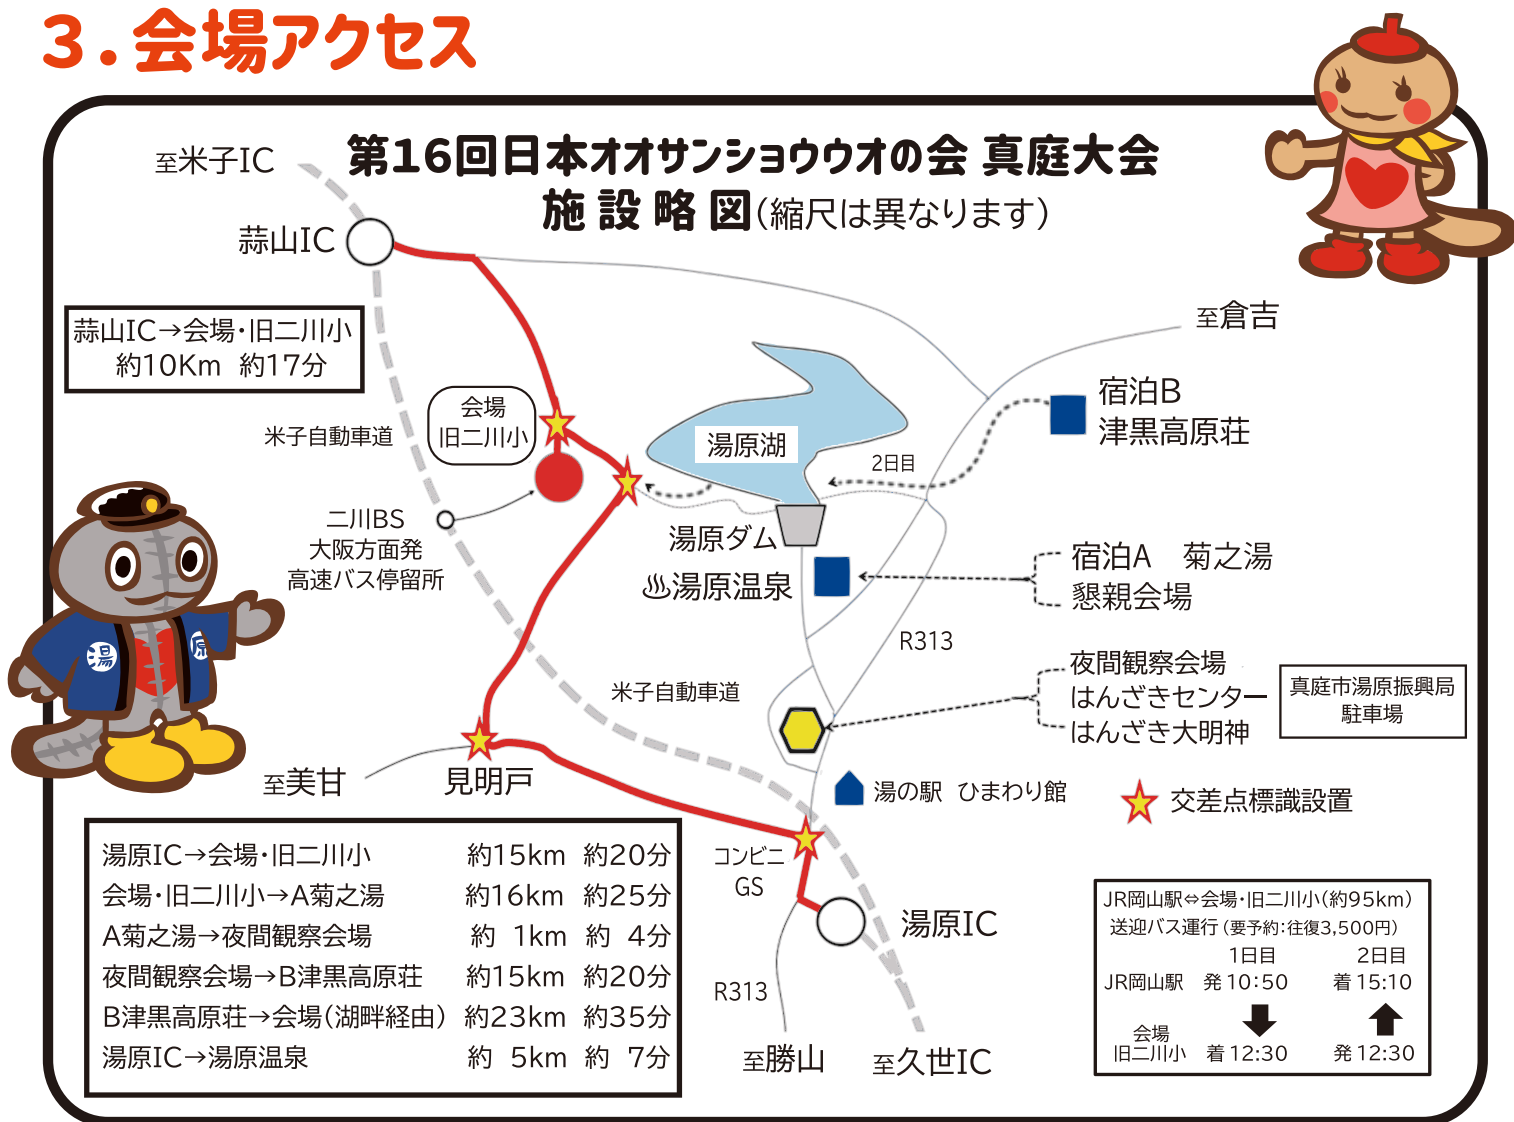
3. 会場アクセス

第16回日本オオサンショウウオの会 真庭大会
施設略図(縮尺は異なります)

至米子IC

蒜山IC

蒜山IC→会場・旧二川小
約10Km 約17分

米子自動車道

会場
旧二川小

二川BS
大阪方面発
高速バス停留所

湯原湖

2日目

湯原ダム

♨湯原温泉

至倉吉

宿泊B
津黒高原荘

宿泊A 菊之湯
懇親会場

R313

夜間観察会場
はんざきセンター
はんざき大明神

真庭市湯原振興局
駐車場

米子自動車道

至美甘

見明戸

湯の駅 ひまわり館

交差点標識設置

| 湯原IC→会場・旧二川小 | 約15km | 約20分 |
|---|---|---|
| 会場・旧二川小→A菊之湯 | 約16km | 約25分 |
| A菊之湯→夜間観察会場 | 約 1km | 約 4分 |
| 夜間観察会場→B津黒高原荘 | 約15km | 約20分 |
| B津黒高原荘→会場(湖畔経由) | 約23km | 約35分 |
| 湯原IC→湯原温泉 | 約 5km | 約 7分 |

コンビニ
GS

湯原IC

R313

至勝山

至久世IC

JR岡山駅⇔会場・旧二川小(約95km)
送迎バス運行(要予約:往復3,500円)

| | 1日目 | 2日目 |
|---|---|---|
| JR岡山駅 | 発 10:50 | 着 15:10 |
| 会場 旧二川小 | 着 12:30 | 発 12:30 |

湯
原